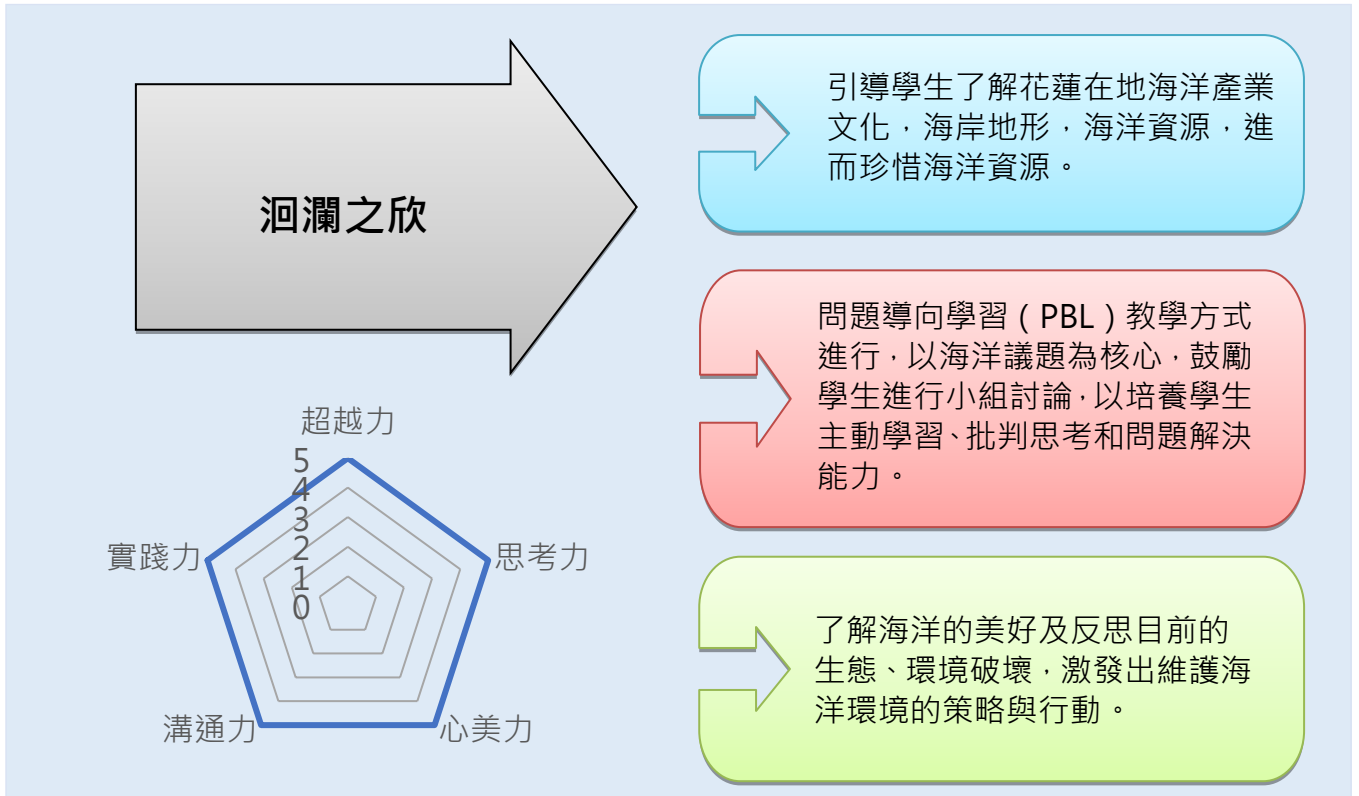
洄瀾之欣

引導學生了解花蓮在地海洋產業文化，海岸地形，海洋資源，進而珍惜海洋資源。

問題導向學習（PBL）教學方式進行，以海洋議題為核心，鼓勵學生進行小組討論，以培養學生主動學習、批判思考和問題解決能力。

了解海洋的美好及反思目前的生態、環境破壞，激發出維護海洋環境的策略與行動。

超越力
5
4
3
2
1
0
實踐力
思考力
溝通力
心美力